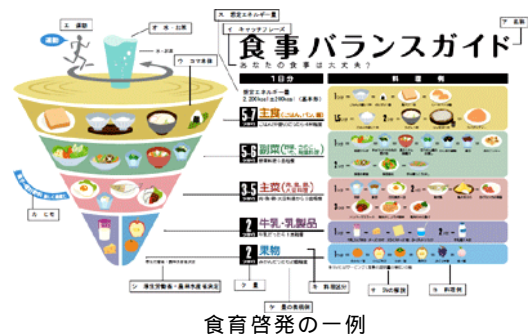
エ 運動

オ 水・お茶

運動

ウ コマ本体

カ 菓子・嗜好飲料

キ 設定エネルギー量

イ キャッチフレーズ

ア 名称

食事バランスガイド

あなたの食事は大丈夫？

1日分

料理例

設定エネルギー量
2,200kcal ±200kcal (基本形)

5-7 主食（ごはん、パン、麺）
つ(SV)

5-6 副菜（野菜、きのこ、いも、海藻料理）
つ(SV)

3-5 主菜（肉、魚、卵、大豆料理）
つ(SV)

2 牛乳・乳製品
つ(SV)

2 果物
つ(SV)

ク たとえ

シ 厚生労働省・農林水産省決定

コ 量

ケ 量の表現例

サ 料理区分

セ 料理例

ス SVの解説

食育啓発の一例